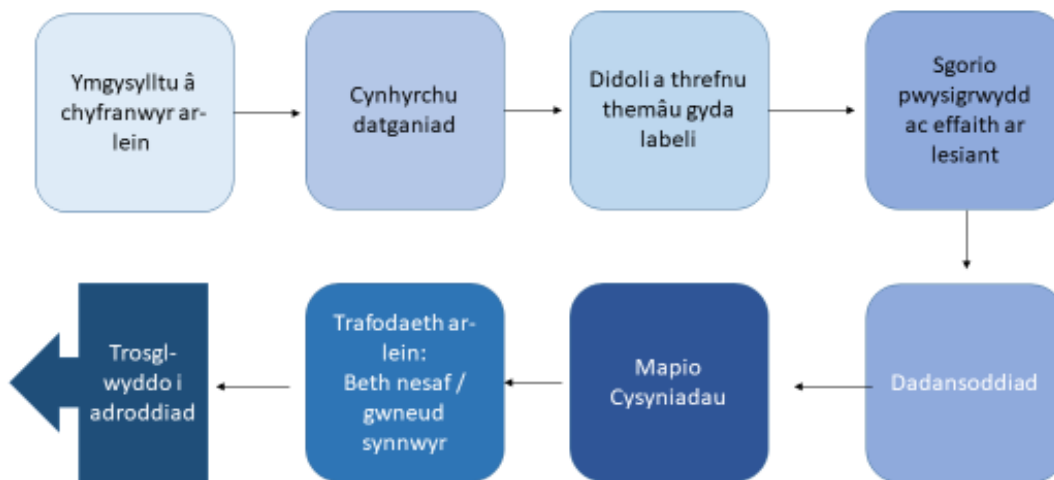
Ymgysylltu â chyfranwyr ar-lein

Cynhyrchu datganiad

Didoli a threfnu themâu gyda labeli

Sgorio pwysigrwydd ac effaith ar lesiant

Dadansoddiad

Mapio Cysyniadau

Trafodaeth ar-lein: Beth nesaf / gwneud synnwyr

Trosgl-wyddo i adroddiad